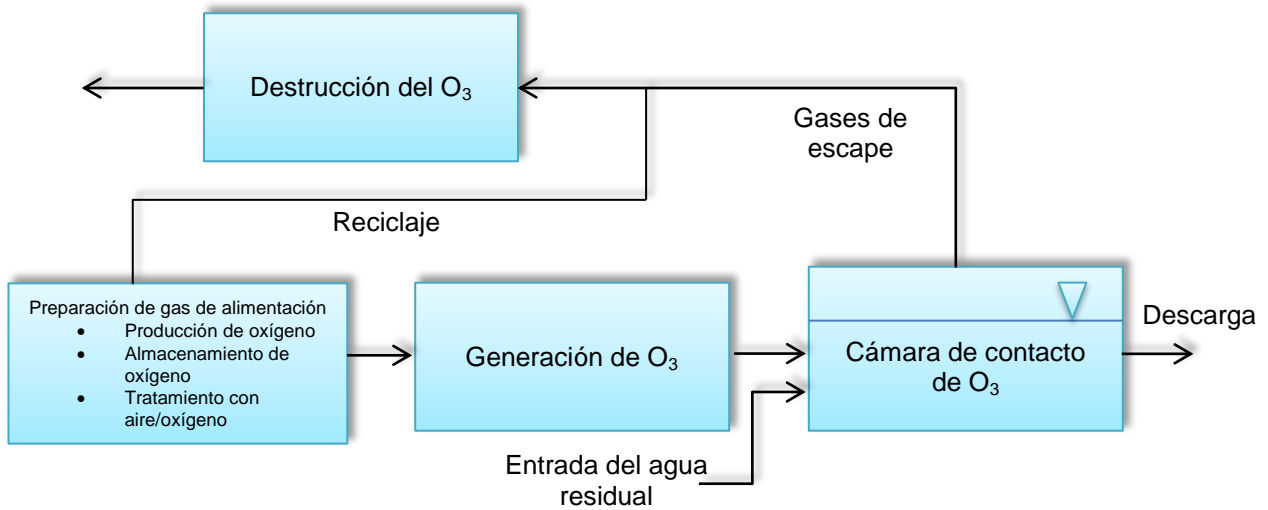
Destrucción del $O_3$

Gases de escape

Reciclaje

Preparación de gas de alimentación
- Producción de oxígeno
- Almacenamiento de oxígeno
- Tratamiento con aire/oxígeno

Generación de $O_3$

Cámara de contacto de $O_3$

Descarga

Entrada del agua residual